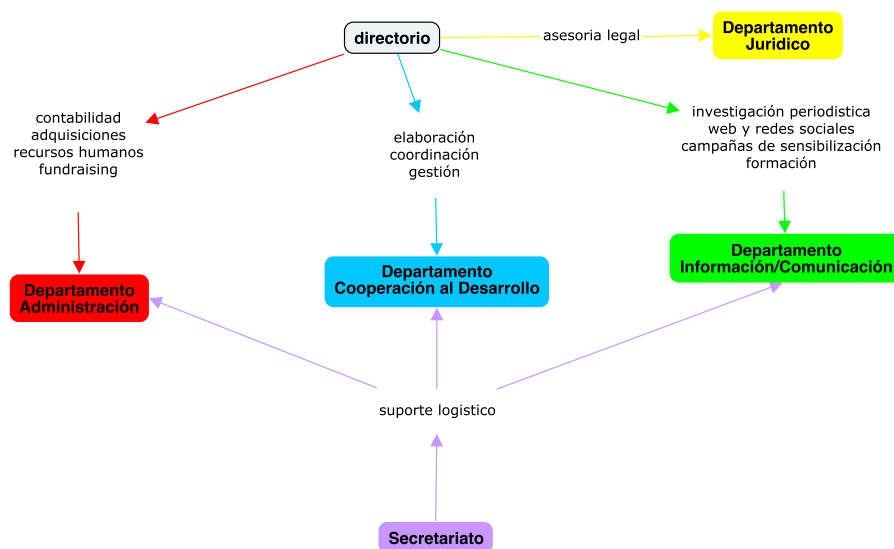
directorio

asesoria legal

Departamento Juridico

contabilidad
adquisiciones
recursos humanos
fundraising

elaboración
coordinación
gestión

investigación periodistica
web y redes sociales
campañas de sensibilización
formación

Departamento Administración

Departamento Cooperación al Desarrollo

Departamento Información/Comunicación

suporte logistico

Secretariato